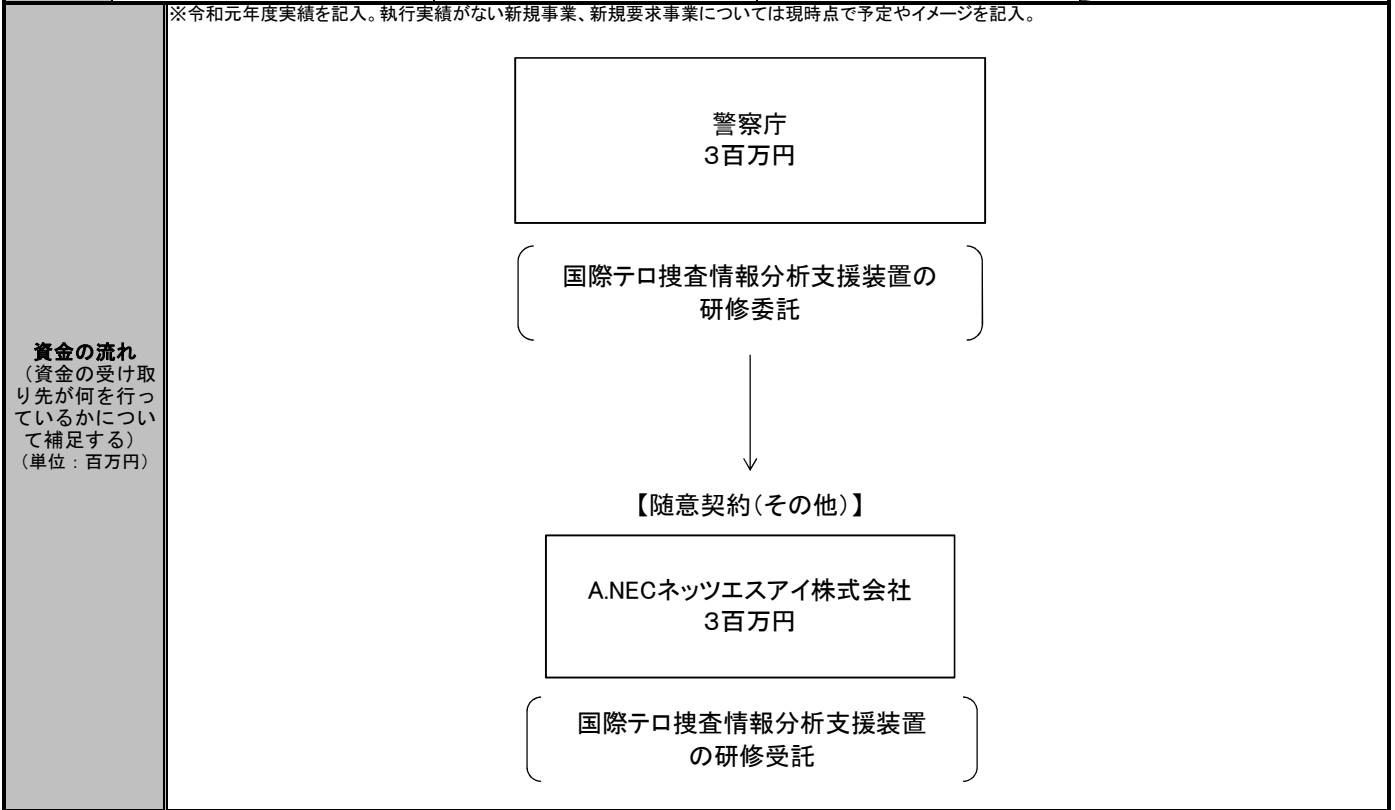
資金の流れ
（資金の受け取り先が何を行っているかについて補足する）
（単位：百万円）

※令和元年度実績を記入。執行実績がない新規事業、新規要求事業については現時点で予定やイメージを記入。

警察庁
3百万円

国際テロ捜査情報分析支援装置の研修委託

【随意契約（その他）】

A.NECネッツエスアイ株式会社
3百万円

国際テロ捜査情報分析支援装置の研修受託